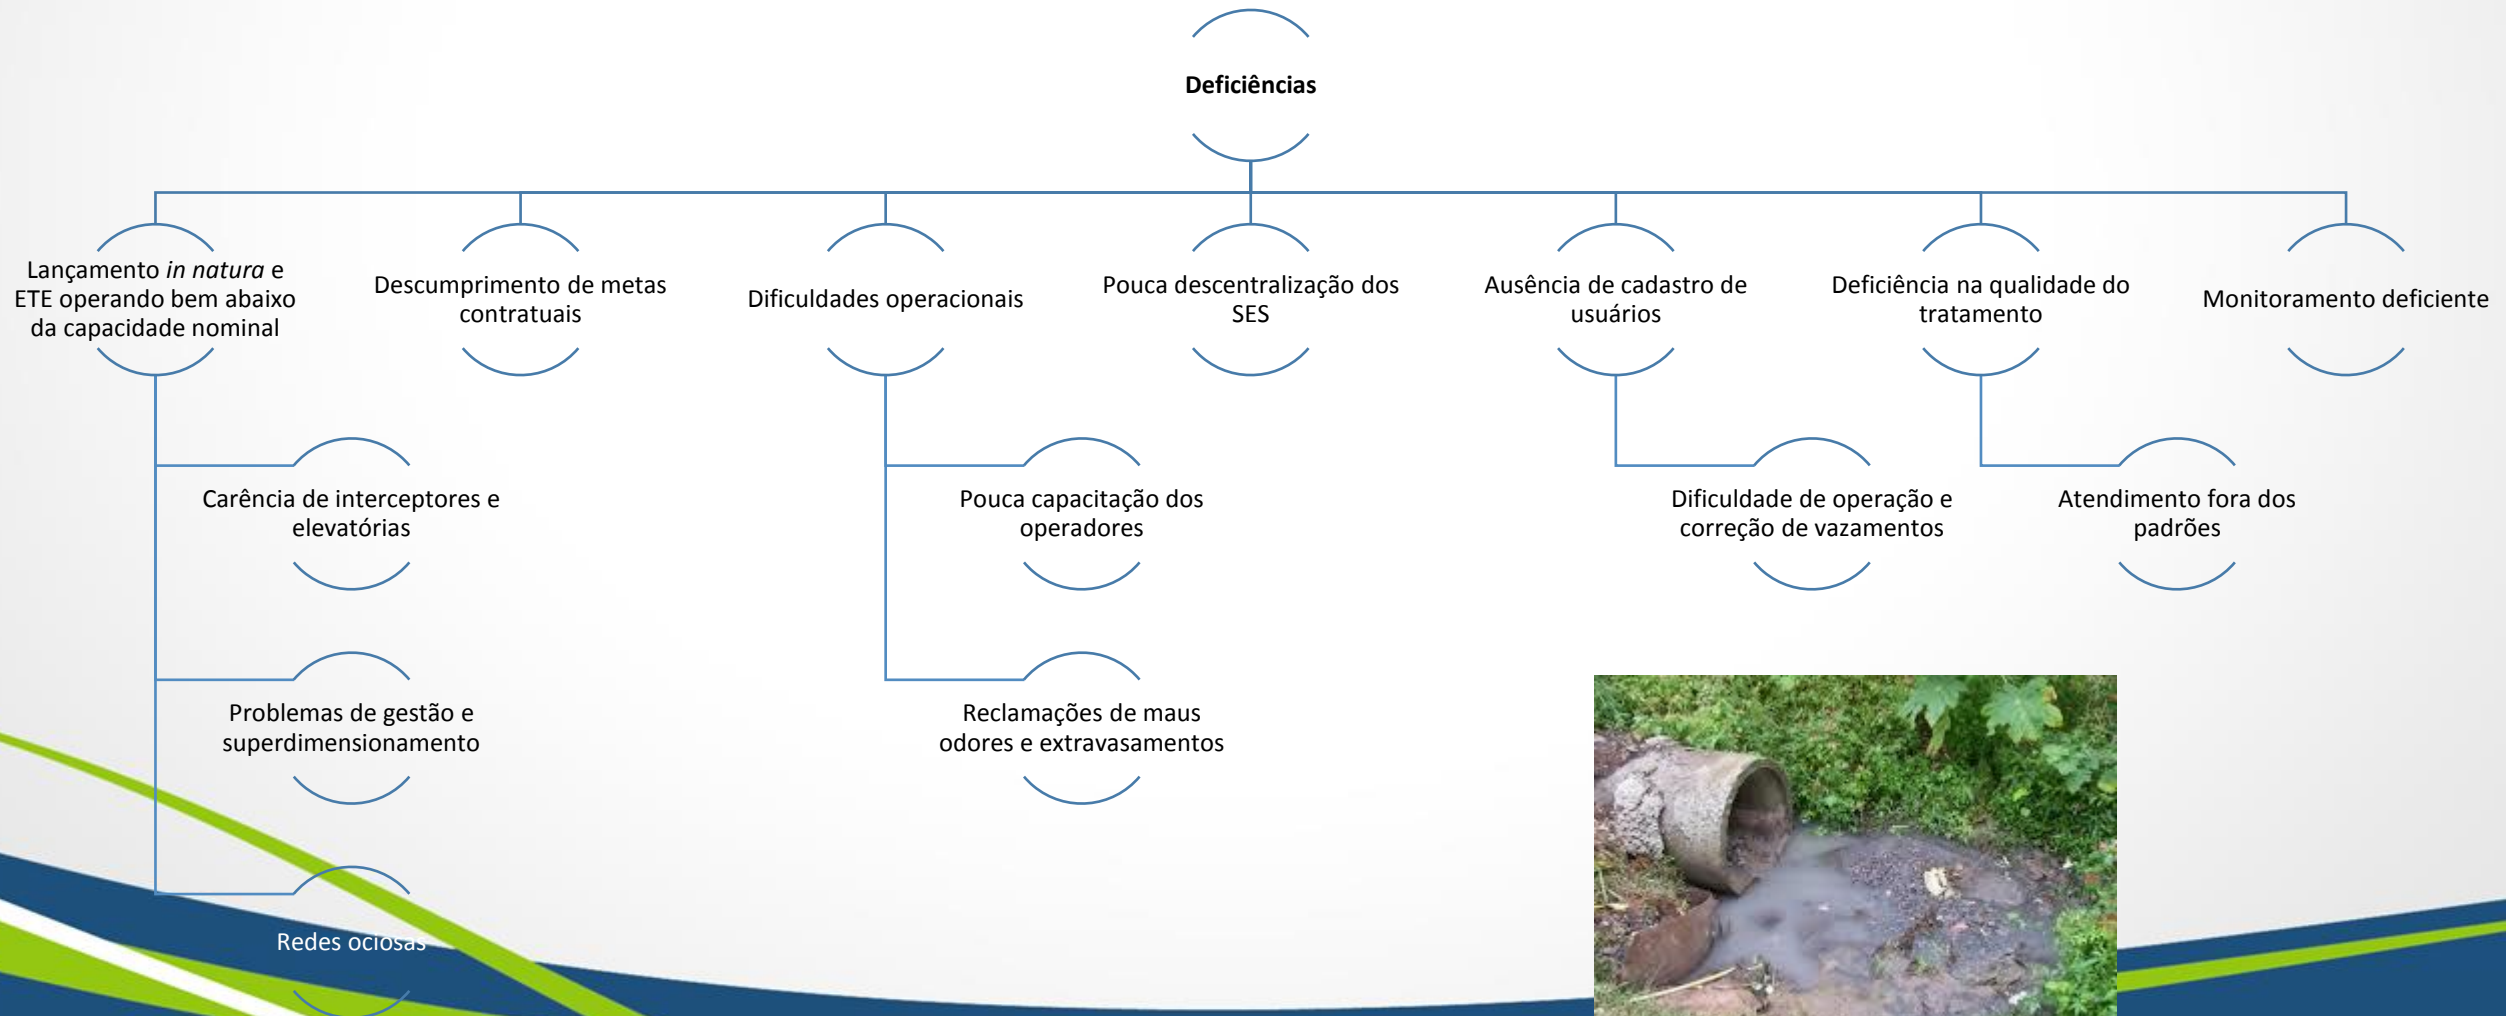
Deficiências

Lançamento *in natura* e ETE operando bem abaixo da capacidade nominal

Carência de interceptores e elevatórias

Problemas de gestão e superdimensionamento

Redes ociosas

Descumprimento de metas contratuais

Dificuldades operacionais

Pouca capacitação dos operadores

Reclamações de maus odores e extravasamentos

Pouca descentralização dos SES

Ausência de cadastro de usuários

Dificuldade de operação e correção de vazamentos

Deficiência na qualidade do tratamento

Atendimento fora dos padrões

Monitoramento deficiente